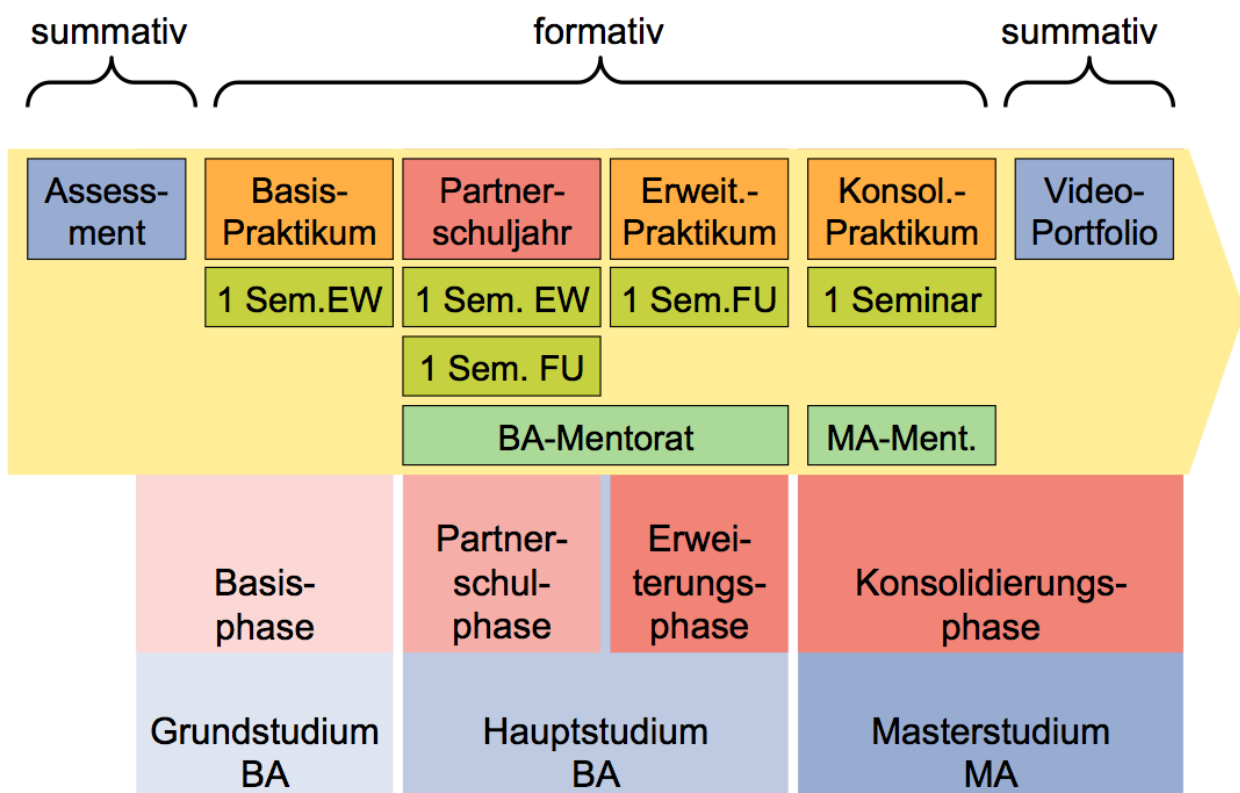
summativ formativ summativ

Assessment

Basis-Praktikum

Partnerschuljahr

Erweit.-Praktikum

Konsol.-Praktikum

Video-Portfolio

1 Sem.EW

1 Sem. EW

1 Sem.FU

1 Seminar

1 Sem. FU

BA-Mentorat

MA-Ment.

Basisphase

Partnerschulphase

Erweiterungsphase

Konsolidierungsphase

Grundstudium BA

Hauptstudium BA

Masterstudium MA